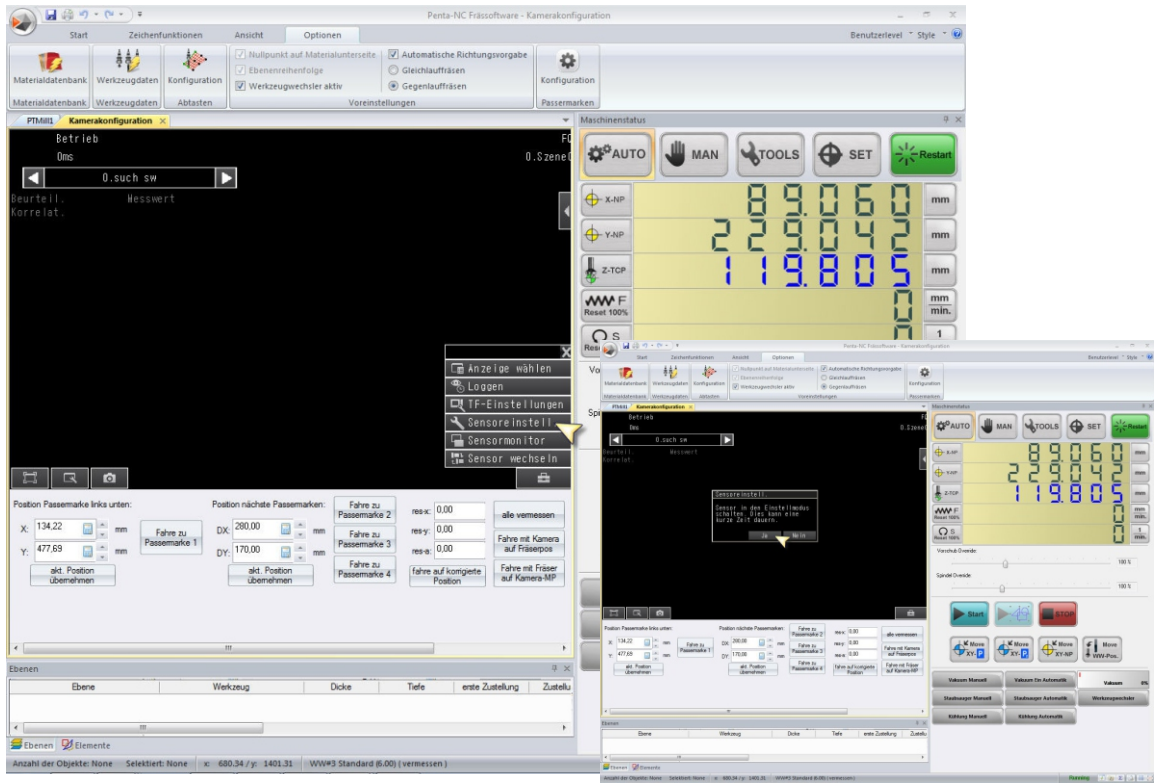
Penta-NC Frässoftware - Kamerakonfiguration

Start | Zeichenfunktionen | Ansicht | Optionen

Benutzerlevel | Style

Materialdatenbank | Werkzeugdaten | Konfiguration
Materialdatenbank | Werkzeugdaten | Abtasten

Nullpunkt auf Materialunterseite
Ebenenreihenfolge
Werkzeugwechsler aktiv
Automatische Richtungsvorgabe
Gleichlauffräsen
Gegenlauffräsen
Voreinstellungen

Konfiguration
Passermarken

PTMill1 | Kamerakonfiguration

Betrieb
0ms
FC
0.Szene
0.such sw
Beurteil. Messwert
Korrelat.

Anzeige wählen
Loggen
TF-Einstellungen
Sensoreinstell.
Sensormonitor
Sensor wechseln

Position Passermarke links unten:
X: 134,22 mm
Y: 477,69 mm
Fahre zu Passermarke 1
akt. Position übernehmen

Position nächste Passermarken:
DX: 280,00 mm
DY: 170,00 mm
akt. Position übernehmen
Fahre zu Passermarke 2
Fahre zu Passermarke 3
Fahre zu Passermarke 4
res-x: 0,00
res-y: 0,00
res-a: 0,00
alle vermessen
Fahre mit Kamera auf Fräserpos
fahre auf korrigierte Position
Fahre mit Fräser auf Kamera-MP

Ebenen
| Ebene | Werkzeug | Dicke | Tiefe | erste Zustellung | Zustellu |
|---|---|---|---|---|---|

Ebenen | Elemente

Anzahl der Objekte: None   Selektiert: None   x: 680.34 / y: 1401.31   WW#3 Standard (6.00) (vermessen)

Maschinenstatus
AUTO | MAN | TOOLS | SET | Restart
X-NP 89.060 mm
Y-NP 229.042 mm
Z-TCP 119.805 mm
F Reset 100% 0 mm/min.
S Reset 100% 0 1/min.

Sensoreinstell.
Sensor in den Einstellmodus schalten. Dies kann eine kurze Zeit dauern.
Ja | Nein

Vorschub Override: 100 %
Spindel Override: 100 %
Start | STOP
Move XY-P | Move XY-P | Move XY-NP | Move WW-Pos.
Vakuum Manuell | Vakuum Zin Automatik | Vakuum 0%
Staubsauger Manuell | Staubsauger Automatik | Werkzeugwechsler
Kühlung Manuell | Kühlung Automatik

Running